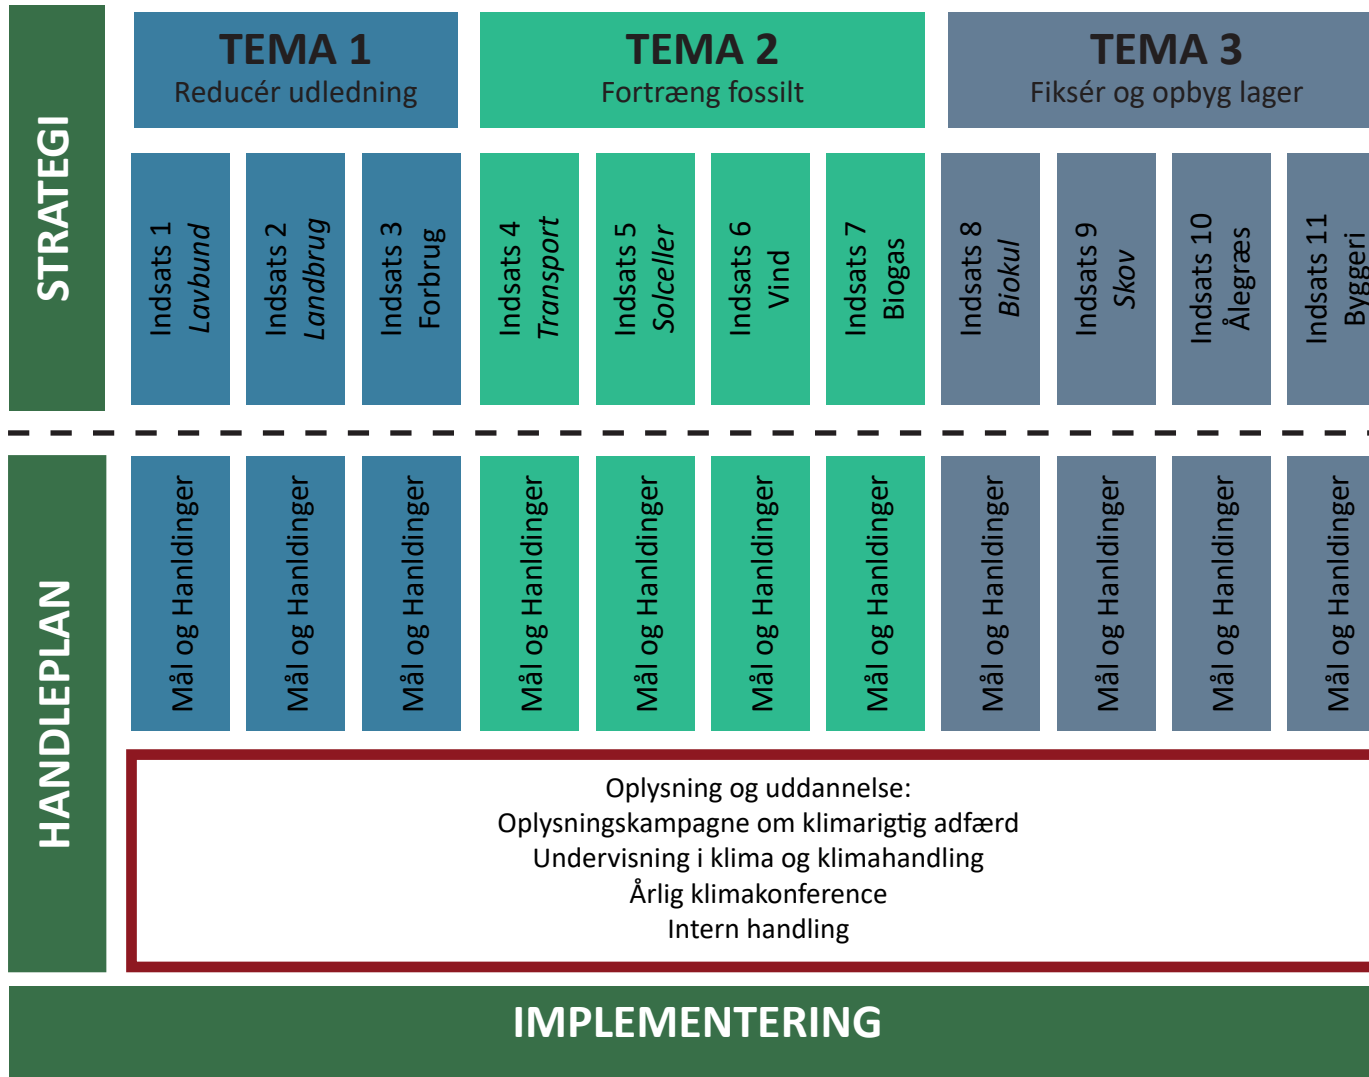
STRATEGI

TEMA 1
Reducér udledning

TEMA 2
Fortræng fossilt

TEMA 3
Fiksér og opbyg lager

Indsats 1
Lavbund

Indsats 2
Landbrug

Indsats 3
Forbrug

Indsats 4
Transport

Indsats 5
Solceller

Indsats 6
Vind

Indsats 7
Biogas

Indsats 8
Biokul

Indsats 9
Skov

Indsats 10
Ålegræs

Indsats 11
Byggeri

HANDLEPLAN

Mål og Hanldinger

Mål og Hanldinger

Mål og Hanldinger

Mål og Hanldinger

Mål og Hanldinger

Mål og Hanldinger

Mål og Hanldinger

Mål og Hanldinger

Mål og Hanldinger

Mål og Hanldinger

Mål og Hanldinger

Oplysning og uddannelse:
Oplysningskampagne om klimarigtig adfærd
Undervisning i klima og klimahandling
Årlig klimakonference
Intern handling

IMPLEMENTERING